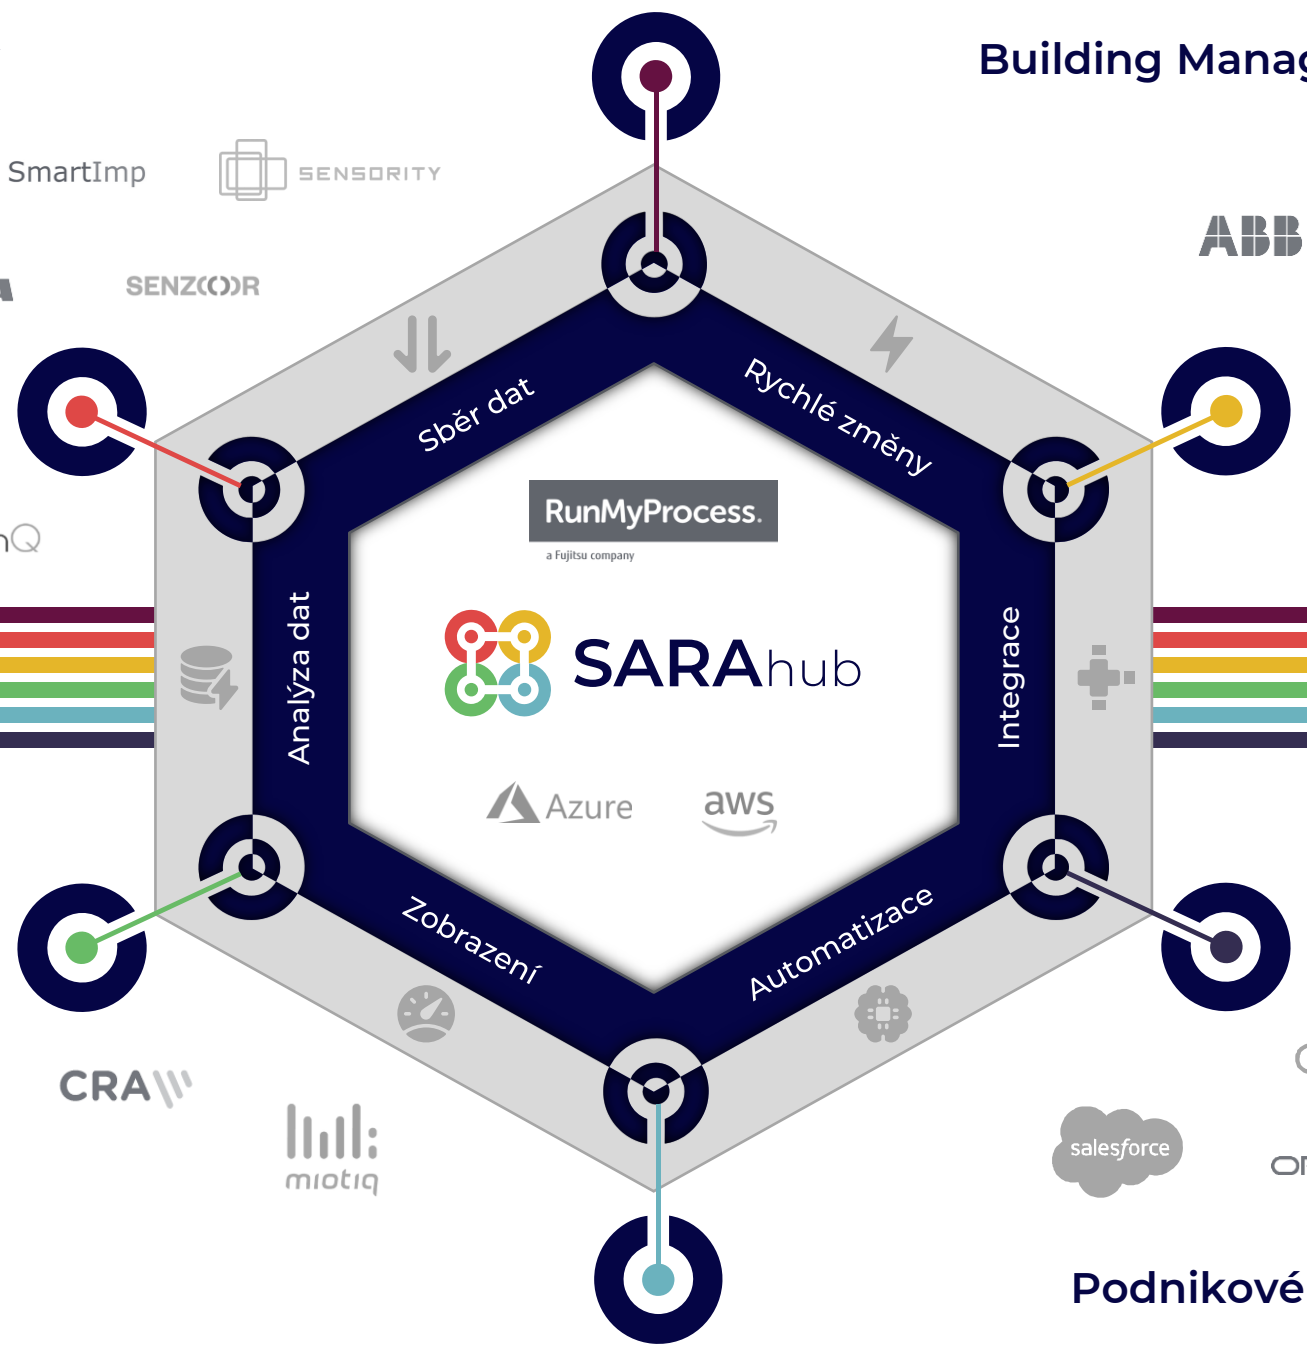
Building Manag

SmartImp

SENSORITY

ABB

SENZOOR

nQ

Sběr dat

Rychlé změny

RunMyProcess.

a Fujitsu company

SARAhub

Analýza dat

Integrace

Azure

aws

Zobrazení

Automatizace

CRA

miotiq

salesforce

Podnikové